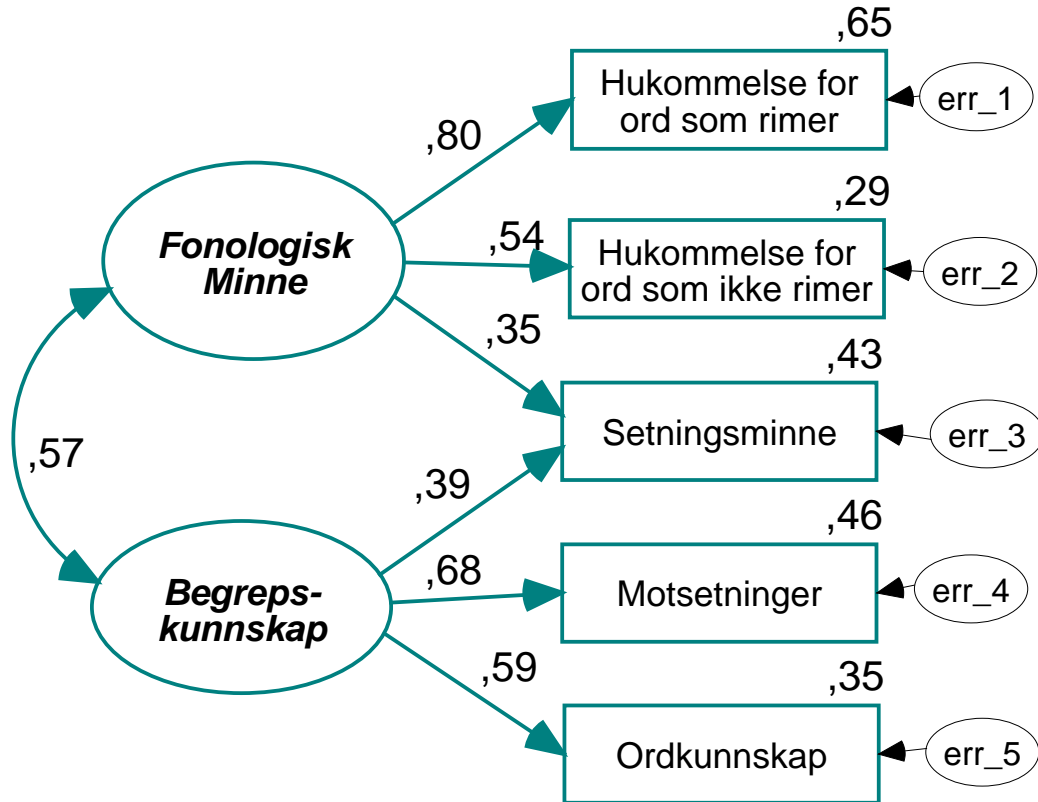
,65
Hukommelse for ord som rimer
err_1
,80
,29
Fonologisk Minne
,54
Hukommelse for ord som ikke rimer
err_2
,35
,43
Setningsminne
err_3
,57
,39
,46
,68
Begrepskunnskap
Motsetninger
err_4
,59
,35
Ordkunnskap
err_5